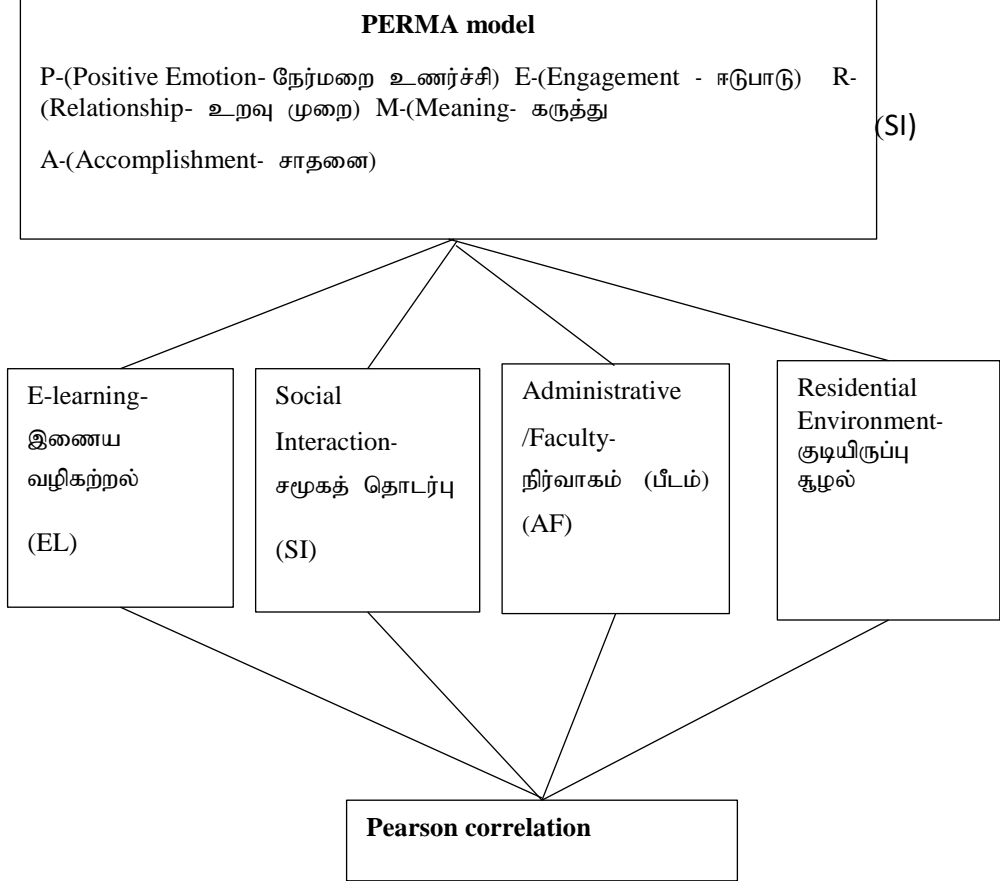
PERMA model

P-(Positive Emotion- நேர்மறை உணர்ச்சி) E-(Engagement - ஈடுபாடு) R-(Relationship- உறவு முறை) M-(Meaning- கருத்து

A-(Accomplishment- சாதனை)

(SI)

E-learning- இணைய வழிகற்றல்

(EL)

Social Interaction- சமூகத் தொடர்பு

(SI)

Administrative /Faculty- நிர்வாகம் (பீடம்)

(AF)

Residential Environment- குடியிருப்பு சூழல்

Pearson correlation